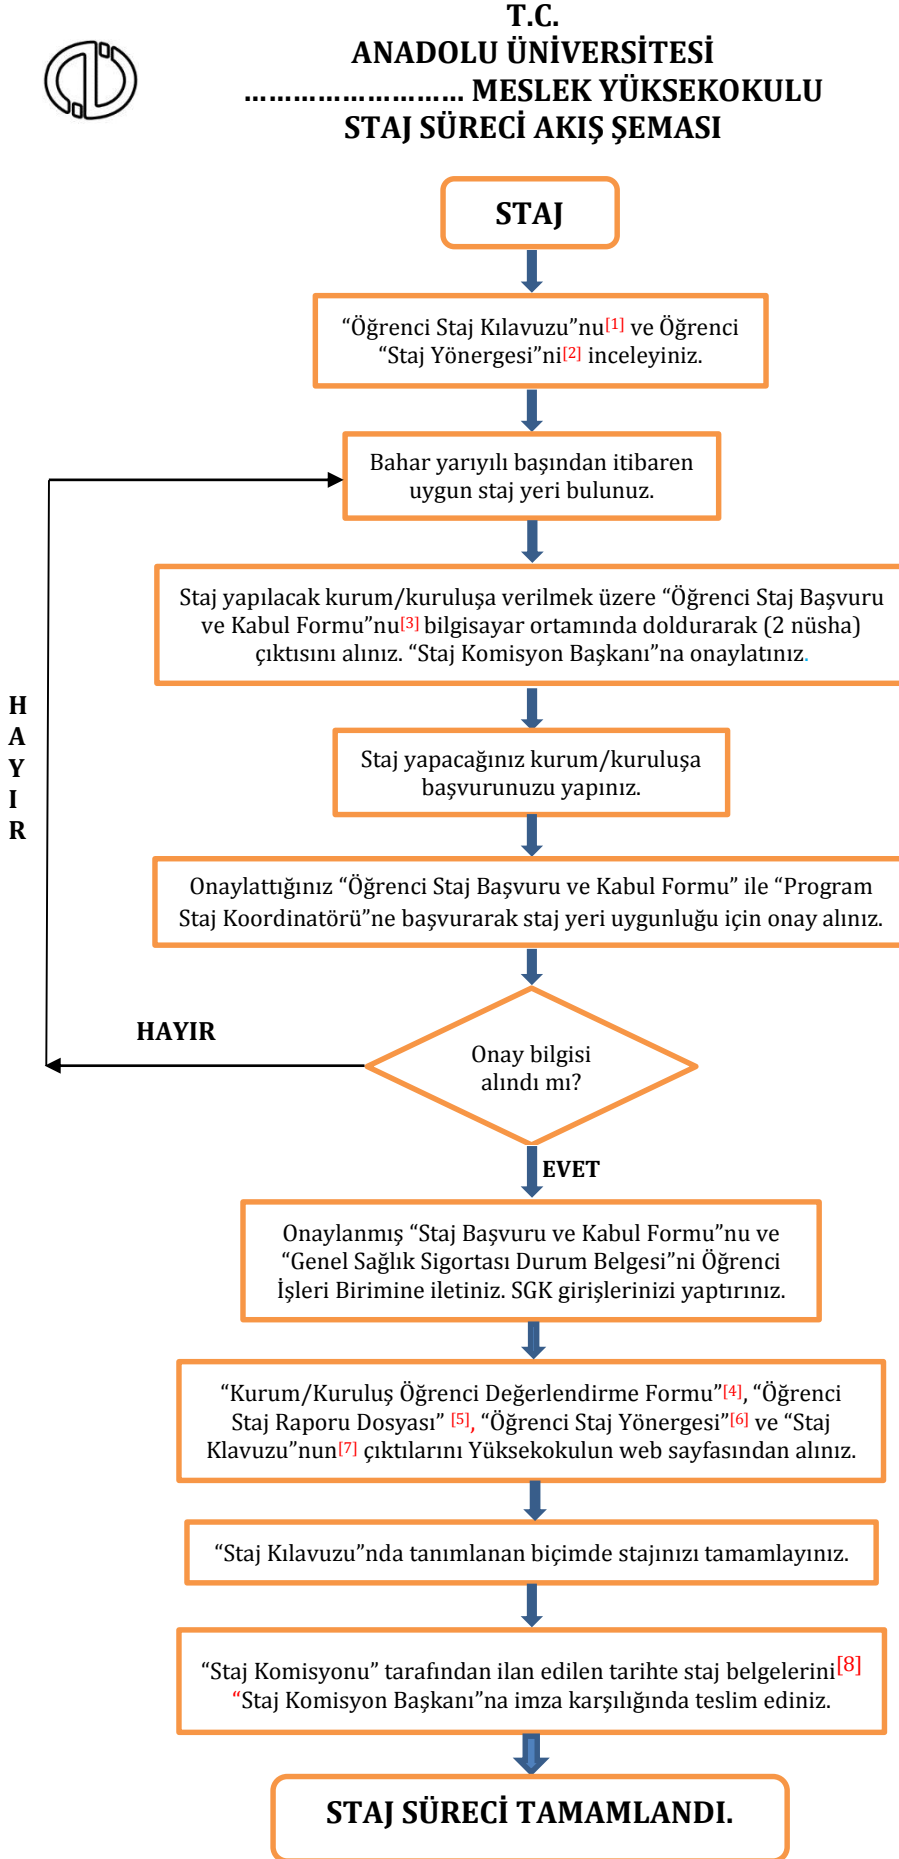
T.C.
ANADOLU ÜNİVERSİTESİ
……………………… MESLEK YÜKSEKOKULU
STAJ SÜRECİ AKIŞ ŞEMASI

STAJ

"Öğrenci Staj Kılavuzu"nu[1] ve Öğrenci "Staj Yönergesi"ni[2] inceleyiniz.

Bahar yarıyılı başından itibaren uygun staj yeri bulunuz.

Staj yapılacak kurum/kuruluşa verilmek üzere "Öğrenci Staj Başvuru ve Kabul Formu"nu[3] bilgisayar ortamında doldurarak (2 nüsha) çıktısını alınız. "Staj Komisyon Başkanı"na onaylatınız.

Staj yapacağınız kurum/kuruluşa başvurunuzu yapınız.

Onaylattığınız "Öğrenci Staj Başvuru ve Kabul Formu" ile "Program Staj Koordinatörü"ne başvurarak staj yeri uygunluğu için onay alınız.

HAYIR

Onay bilgisi alındı mı?

HAYIR

EVET

Onaylanmış "Staj Başvuru ve Kabul Formu"nu ve "Genel Sağlık Sigortası Durum Belgesi"ni Öğrenci İşleri Birimine iletiniz. SGK girişlerinizi yaptırınız.

"Kurum/Kuruluş Öğrenci Değerlendirme Formu"[4], "Öğrenci Staj Raporu Dosyası" [5], "Öğrenci Staj Yönergesi"[6] ve "Staj Klavuzu"nun[7] çıktılarını Yüksekokulun web sayfasından alınız.

"Staj Kılavuzu"nda tanımlanan biçimde stajınızı tamamlayınız.

"Staj Komisyonu" tarafından ilan edilen tarihte staj belgelerini[8] "Staj Komisyon Başkanı"na imza karşılığında teslim ediniz.

STAJ SÜRECİ TAMAMLANDI.